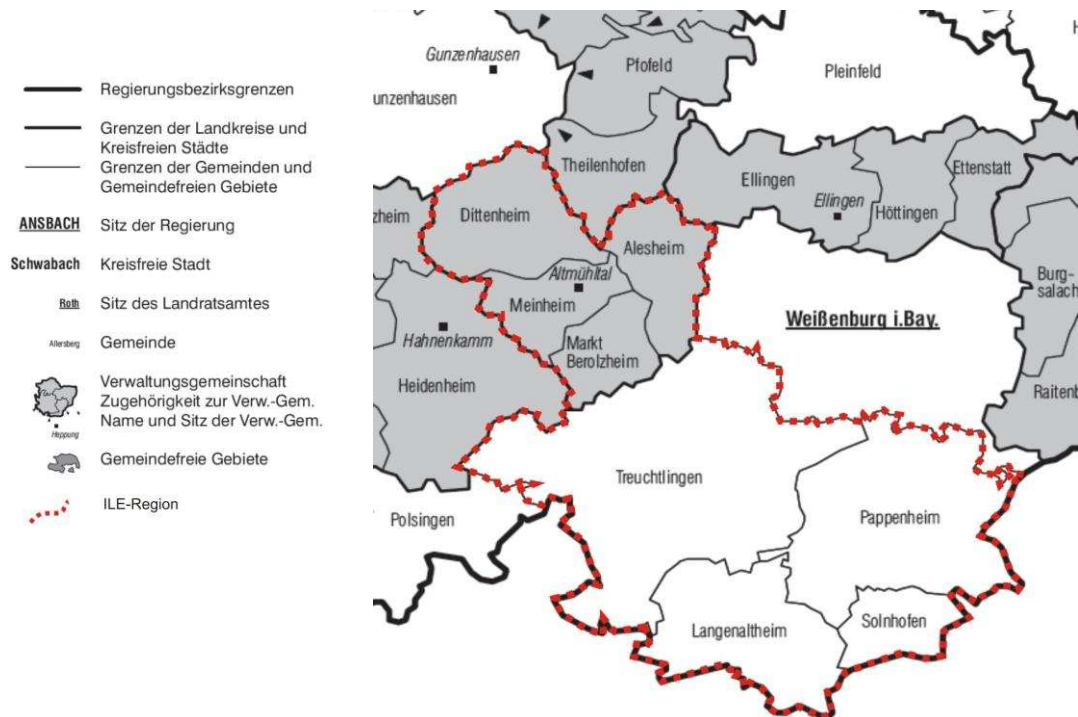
Regierungsbezirksgrenzen

Grenzen der Landkreise und Kreisfreien Städte

Grenzen der Gemeinden und Gemeindefreien Gebiete

ANSBACH Sitz der Regierung

Schwabach Kreisfreie Stadt

Roth Sitz des Landratsamtes

Allersberg Gemeinde

Heppung

Verwaltungsgemeinschaft Zugehörigkeit zur Verw.-Gem. Name und Sitz der Verw.-Gem.

Gemeindefreie Gebiete

ILE-Region

Gunzenhausen
unzenhausen
Pfofeld
Pleinfeld
H
Theilenhofen
Ellingen
Ellingen
Höttingen
Ettenstatt
zheim
Dittenheim
Alesheim
Altmühltal
Meinheim
Burg-salach
Hahnenkamm
Markt Berolzheim
Weißenburg i.Bay.
Heidenheim
Raitenb
Treuchtlingen
Polsingen
Pappenheim
Langenaltheim
Solnhofen